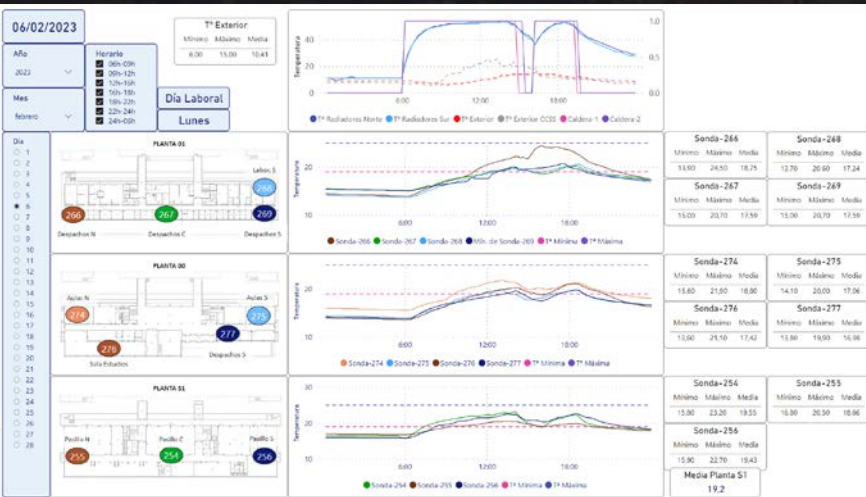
06/02/2023

T<sup>a</sup> Exterior
| Mínimo | Máximo | Media |
|---|---|---|
| 6,00 | 15,00 | 10,43 |

Año
2023

Horario
06h-09h
09h-12h
12h-15h
15h-18h
18h-21h
21h-24h
24h-06h

Mes
febrero

Día Laboral
Lunes

Día
1
2
3
4
5
6
7
8
9
10
11
12
13
14
15
16
17
18
19
20
21
22
23
24
25
26
27
28

Temperatura
40
20
0
1,0
0,5
0,0
6:00
12:00
18:00
T<sup>a</sup> Radiadores Norte
T<sup>a</sup> Radiadores Sur
T<sup>a</sup> Exterior
T<sup>a</sup> Exterior CCSS
Caldera 1
Caldera 2

PLANTA 01
Labos S
266
267
268
269
Despachos N
Despachos C
Despachos S

Temperatura
20
10
6:00
12:00
18:00
Sonda-266
Sonda-267
Sonda-268
Mín. de Sonda-269
T<sup>a</sup> Mínima
T<sup>a</sup> Máxima

Sonda-266
| Mínimo | Máximo | Media |
|---|---|---|
| 13,80 | 24,50 | 18,75 |

Sonda-268
| Mínimo | Máximo | Media |
|---|---|---|
| 12,70 | 20,60 | 17,24 |

Sonda-267
| Mínimo | Máximo | Media |
|---|---|---|
| 15,00 | 20,70 | 17,59 |

Sonda-269
| Mínimo | Máximo | Media |
|---|---|---|
| 15,00 | 20,70 | 17,59 |

PLANTA 00
Aulas N
Aulas S
274
275
277
276
Despachos S
Sala Estudios

Temperatura
20
10
6:00
12:00
18:00
Sonda-274
Sonda-275
Sonda-276
Sonda-277
T<sup>a</sup> Mínima
T<sup>a</sup> Máxima

Sonda-274
| Mínimo | Máximo | Media |
|---|---|---|
| 15,60 | 21,50 | 18,80 |

Sonda-275
| Mínimo | Máximo | Media |
|---|---|---|
| 14,10 | 20,00 | 17,06 |

Sonda-276
| Mínimo | Máximo | Media |
|---|---|---|
| 13,60 | 25,10 | 17,42 |

Sonda-277
| Mínimo | Máximo | Media |
|---|---|---|
| 13,80 | 19,90 | 16,86 |

PLANTA S1
Pasillo N
Pasillo C
Pasillo S
255
254
256

Temperatura
30
20
10
6:00
12:00
18:00
Sonda-254
Sonda-255
Sonda-256
T<sup>a</sup> Mínima
T<sup>a</sup> Máxima

Sonda-254
| Mínimo | Máximo | Media |
|---|---|---|
| 15,80 | 23,20 | 19,55 |

Sonda-255
| Mínimo | Máximo | Media |
|---|---|---|
| 16,80 | 20,50 | 18,86 |

Sonda-256
| Mínimo | Máximo | Media |
|---|---|---|
| 15,90 | 22,70 | 19,43 |

Media Planta S1
19,2